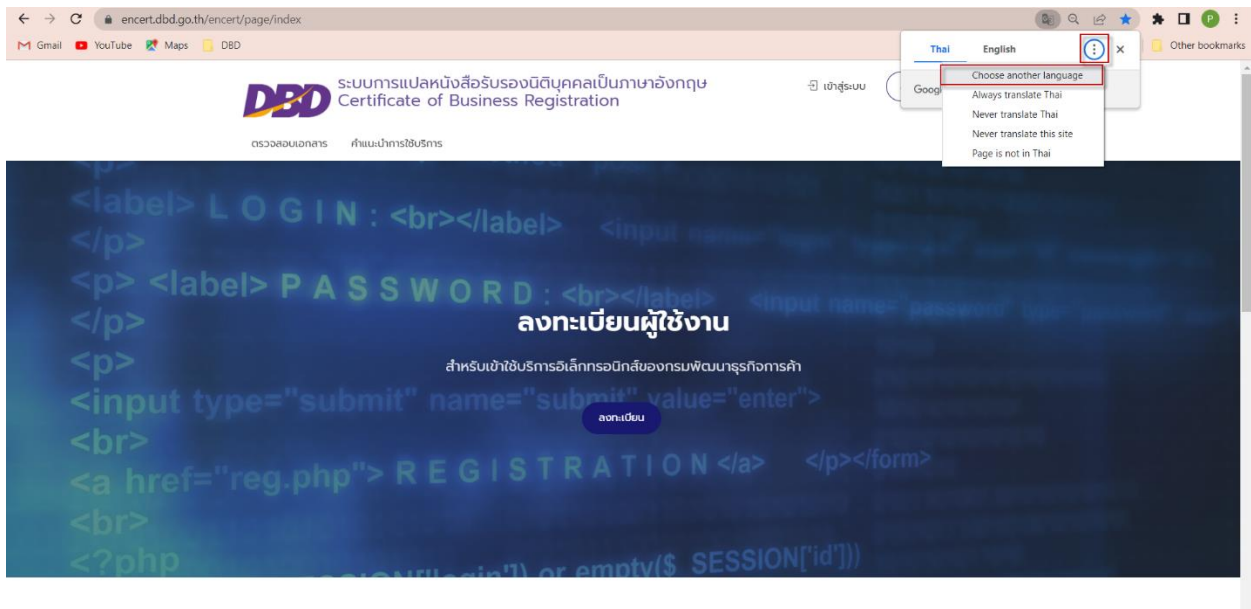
encert.dbd.go.th/encert/page/index

Gmail YouTube Maps DBD

Other bookmarks

Thai English

Choose another language
Always translate Thai
Never translate Thai
Never translate this site
Page is not in Thai

DBD ระบบการแปลหนังสือรับรองนิติบุคคลเป็นภาษาอังกฤษ
Certificate of Business Registration

เข้าสู่ระบบ

Googl

ตรวจสอบเอกสาร คำแนะนำการใช้บริการ

<label> L O G I N : <br></label> <input
</p>
<p> <label> P A S S W O R D : <br></label> <input name="password"
</p>
<p>
<input type="submit" name="submit" value="enter">
<br>
<a href="reg.php"> R E G I S T R A T I O N </a> </p></form>
<br>
<?php
SESSION['login']) or empty($ SESSION['id']))

ลงทะเบียนผู้ใช้งาน

สำหรับเข้าใช้บริการอิเล็กทรอนิกส์ของกรมพัฒนาธุรกิจการค้า

ลงทะเบียน